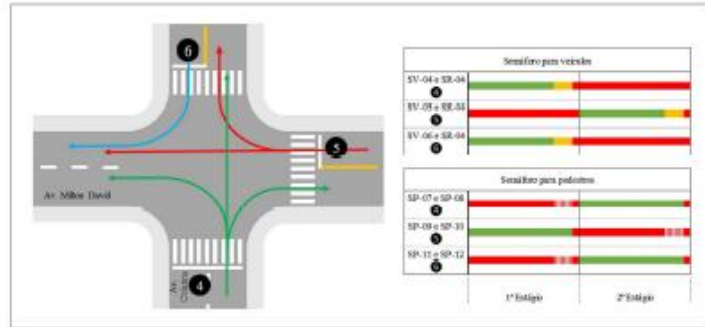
6

5

Av. Milton Duval

Av. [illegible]

4

| Semáforo para veículos | | |
|---|---|---|
| SV-04 e SR-04 4 | | |
| SV-05 e SR-05 5 | | |
| SV-06 e SR-06 6 | | |

| Semáforo para pedestres | | |
|---|---|---|
| SP-07 e SP-08 4 | | |
| SP-09 e SP-10 5 | | |
| SP-11 e SP-12 6 | | |
| | 1º Estágio | 2º Estágio |